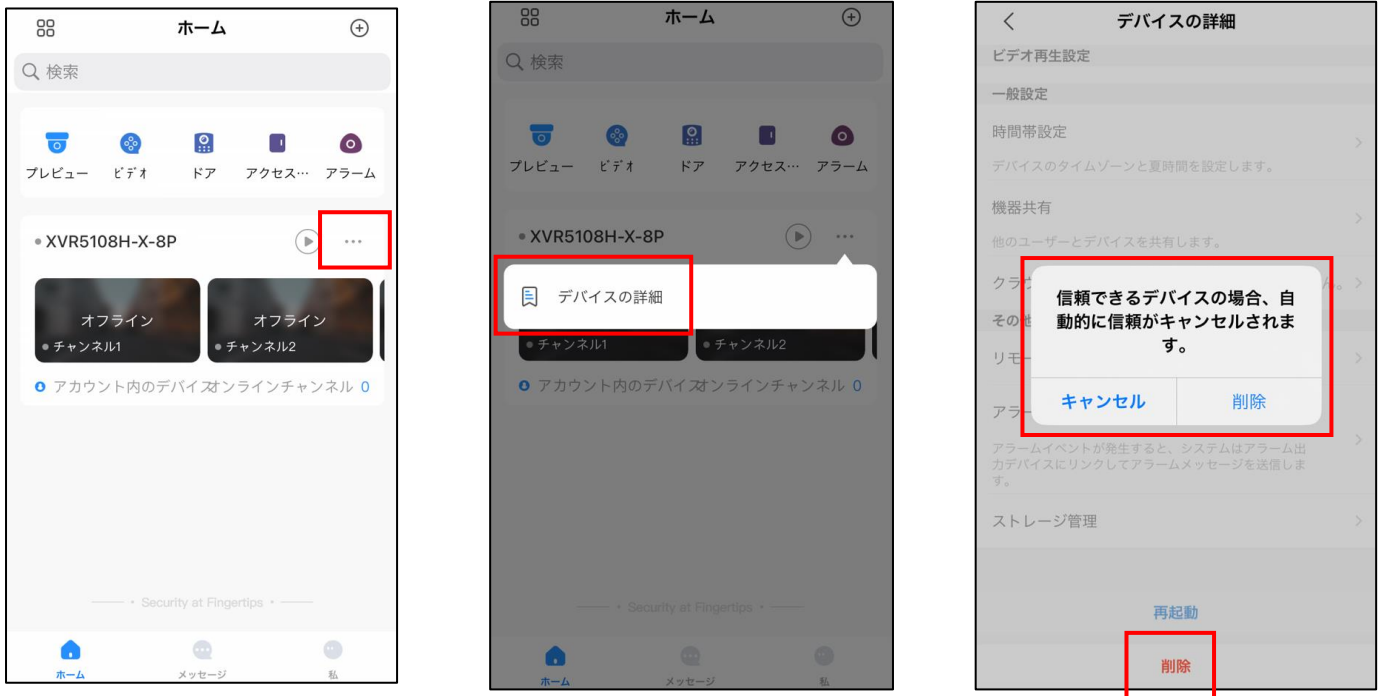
ホーム

Q 検索

プレビュー　ビデオ　ドア　アクセス…　アラーム

XVR5108H-X-8P

オフライン
チャンネル1

オフライン
チャンネル2

アカウント内のデバイスオンラインチャンネル 0

Security at Fingertips

ホーム　メッセージ　私

ホーム

Q 検索

プレビュー　ビデオ　ドア　アクセス…　アラーム

XVR5108H-X-8P

デバイスの詳細

チャンネル1　チャンネル2

アカウント内のデバイスオンラインチャンネル 0

Security at Fingertips

ホーム　メッセージ　私

デバイスの詳細

ビデオ再生設定

一般設定

時間帯設定

デバイスのタイムゾーンと夏時間を設定します。

機器共有

他のユーザーとデバイスを共有します。

クラ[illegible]

その他

リモ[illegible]

アラ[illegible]

アラームイベントが発生すると、システムはアラーム出力デバイスにリンクしてアラームメッセージを送信します。

ストレージ管理

信頼できるデバイスの場合、自動的に信頼がキャンセルされます。

キャンセル　削除

再起動

削除